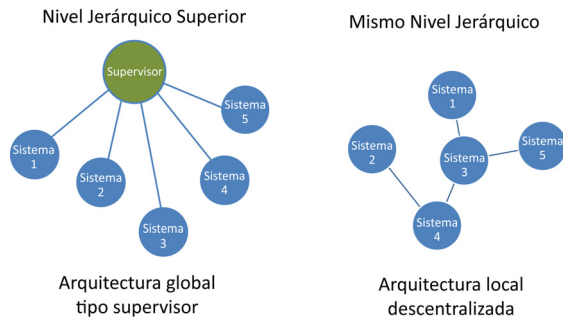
Nivel Jerárquico Superior

Supervisor

Sistema 1

Sistema 2

Sistema 3

Sistema 4

Sistema 5

Arquitectura global tipo supervisor

Mismo Nivel Jerárquico

Sistema 1

Sistema 2

Sistema 3

Sistema 4

Sistema 5

Arquitectura local descentralizada